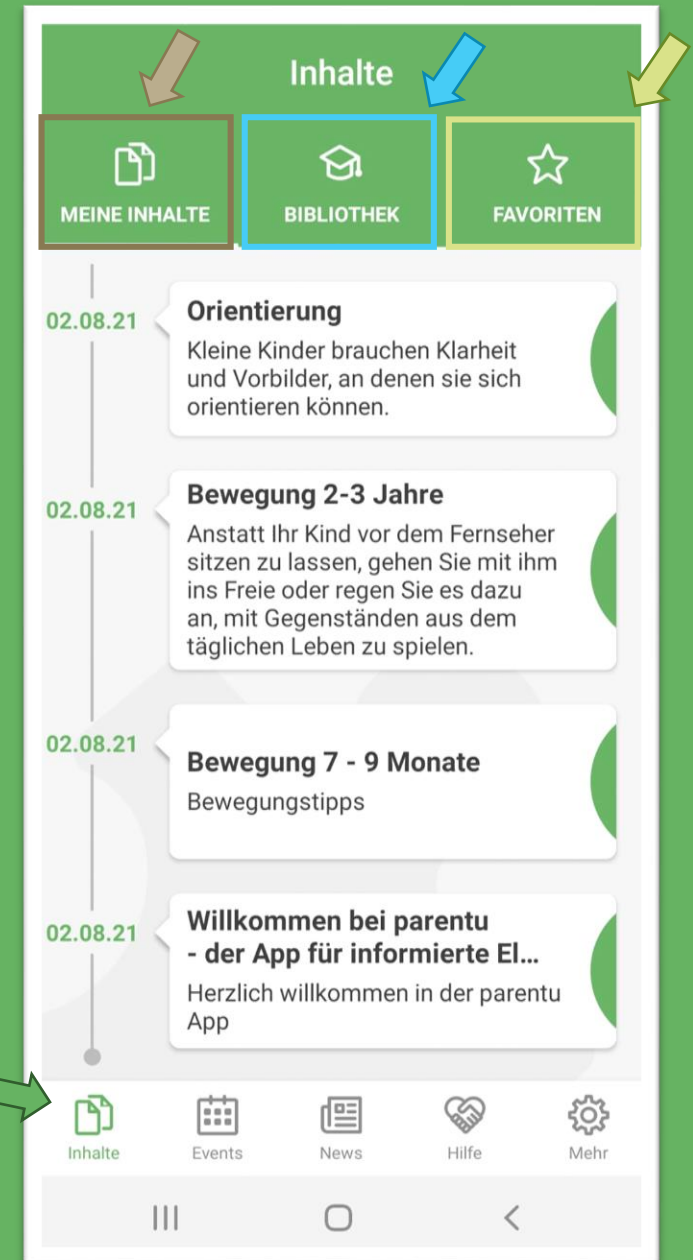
Inhalte

MEINE INHALTE

BIBLIOTHEK

FAVORITEN

02.08.21

Orientierung

Kleine Kinder brauchen Klarheit und Vorbilder, an denen sie sich orientieren können.

02.08.21

Bewegung 2-3 Jahre

Anstatt Ihr Kind vor dem Fernseher sitzen zu lassen, gehen Sie mit ihm ins Freie oder regen Sie es dazu an, mit Gegenständen aus dem täglichen Leben zu spielen.

02.08.21

Bewegung 7 - 9 Monate

Bewegungstipps

02.08.21

Willkommen bei parentu - der App für informierte El...

Herzlich willkommen in der parentu App

Inhalte

Events

News

Hilfe

Mehr